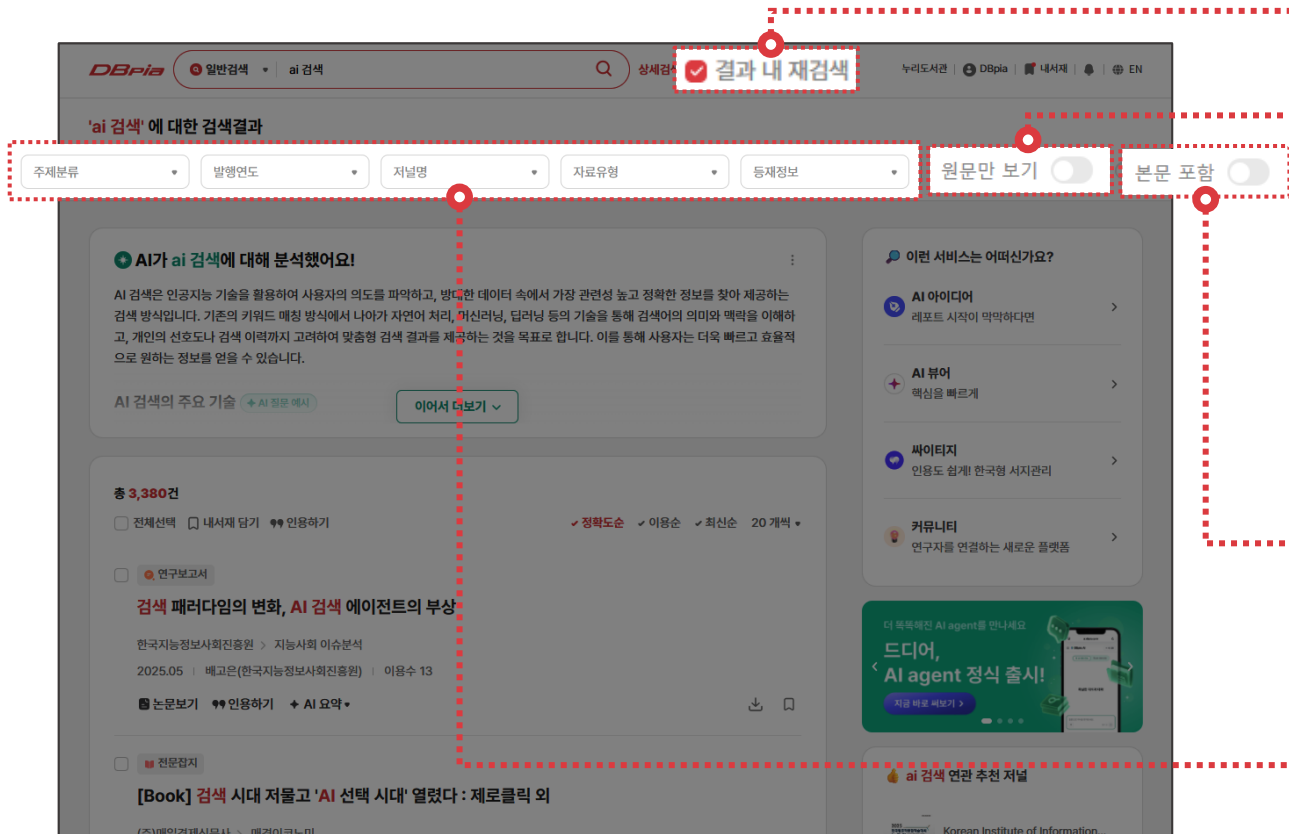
DBpia 일반검색 ai 검색 상세검색 결과 내 재검색 누리도서관 DBpia 내서재 EN

'ai 검색' 에 대한 검색결과

주제분류 발행연도 저널명 자료유형 등재정보 원문만 보기 본문 포함

AI가 ai 검색에 대해 분석했어요!

AI 검색은 인공지능 기술을 활용하여 사용자의 의도를 파악하고, 방대한 데이터 속에서 가장 관련성 높고 정확한 정보를 찾아 제공하는 검색 방식입니다. 기존의 키워드 매칭 방식에서 나아가 자연어 처리, 머신러닝, 딥러닝 등의 기술을 통해 검색어의 의미와 맥락을 이해하고, 개인의 선호도나 검색 이력까지 고려하여 맞춤형 검색 결과를 제공하는 것을 목표로 합니다. 이를 통해 사용자는 더욱 빠르고 효율적으로 원하는 정보를 얻을 수 있습니다.

AI 검색의 주요 기술 + AI 질문 예시

이어서 더보기

이런 서비스는 어떠신가요?

AI 아이디어
레포트 시작이 막막하다면

AI 뷰어
핵심을 빠르게

싸이티지
인용도 쉽게! 한국형 서지관리

커뮤니티
연구자를 연결하는 새로운 플랫폼

총 3,380건

전체선택 내서재 담기 인용하기 정확도순 이용순 최신순 20 개씩

연구보고서

검색 패러다임의 변화, AI 검색 에이전트의 부상

한국지능정보사회진흥원 > 지능사회 이슈분석

2025.05 | 배고은(한국지능정보사회진흥원) | 이용수 13

논문보기 인용하기 AI 요약

더 똑똑해진 AI agent를 만나세요
드디어,
AI agent 정식 출시!
지금 바로 써보기 >

전문잡지

[Book] 검색 시대 저물고 'AI 선택 시대' 열렸다 : 제로클릭 외

ai 검색 연관 추천 저널

(주)매일경제신문사 > 매경이코노미

Korean Institute of Information...